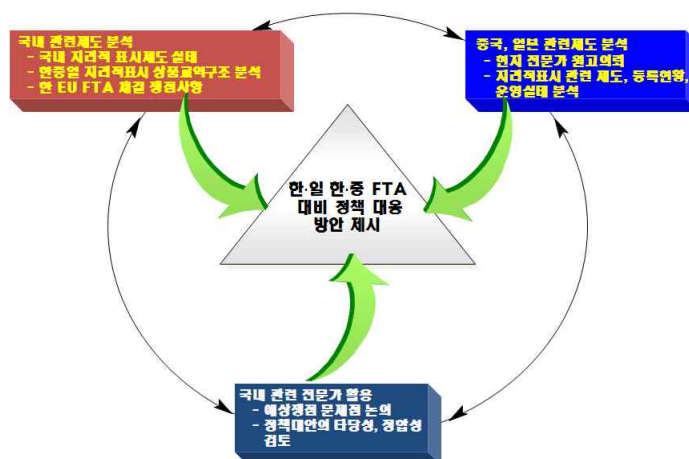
국내 관련제도 분석
- 국내 지리적 표시제도 실태
- 한중일 지리적표시 상품교역구조 분석
- 한 EU FTA 체결 쟁점사항

중국, 일본 관련제도 분석
- 현지 전문가 원고의뢰
- 지리적표시 관련 제도, 등록현황, 운영실태 분석

한·일 한·중 FTA 대비 정책 대응 방안 제시

국내 관련 전문가 활용
- 예상쟁점 문제점 논의
- 정책대안의 타당성, 정합성 검토